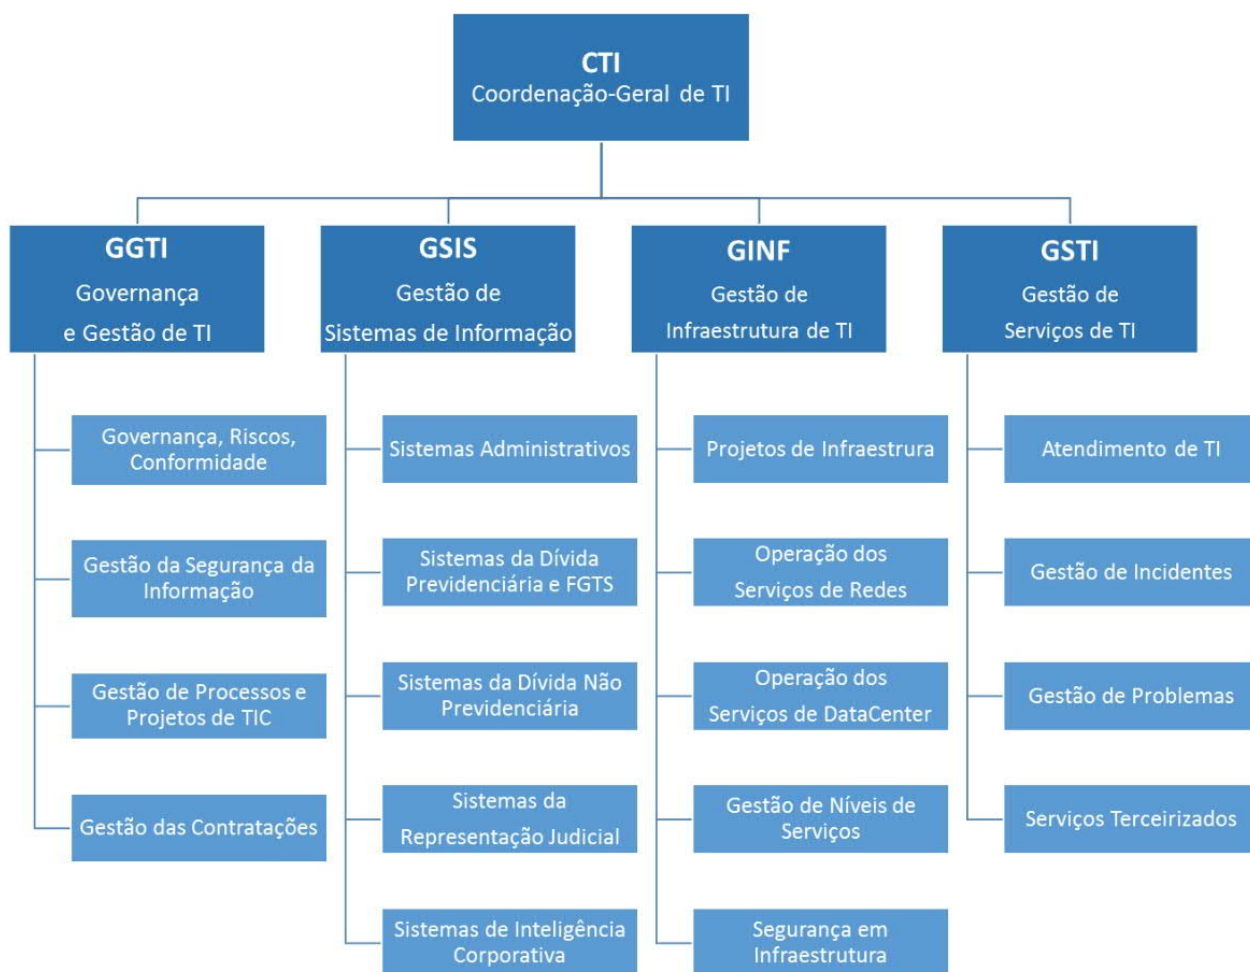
CTI
Coordenação-Geral de TI

GGTI
Governança e Gestão de TI

Governança, Riscos, Conformidade

Gestão da Segurança da Informação

Gestão de Processos e Projetos de TIC

Gestão das Contratações

GSIS
Gestão de Sistemas de Informação

Sistemas Administrativos

Sistemas da Dívida Previdenciária e FGTS

Sistemas da Dívida Não Previdenciária

Sistemas da Representação Judicial

Sistemas de Inteligência Corporativa

GINF
Gestão de Infraestrutura de TI

Projetos de Infraestrura

Operação dos Serviços de Redes

Operação dos Serviços de DataCenter

Gestão de Níveis de Serviços

Segurança em Infraestrutura

GSTI
Gestão de Serviços de TI

Atendimento de TI

Gestão de Incidentes

Gestão de Problemas

Serviços Terceirizados